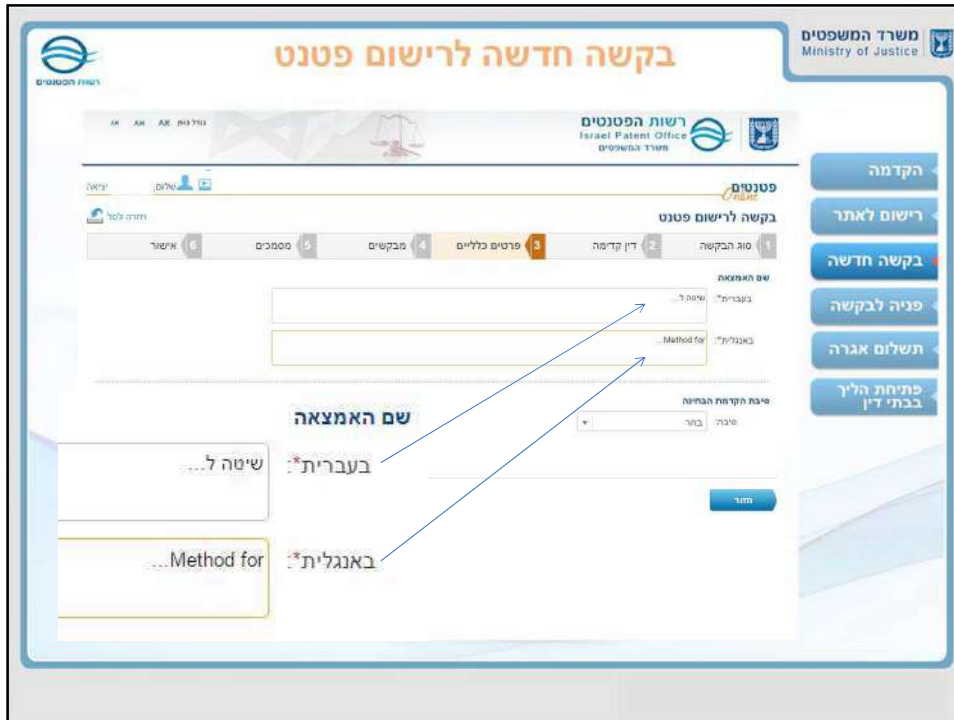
משרד המשפטים
Ministry of Justice

בקשה חדשה לרישום פטנט

רשות הפטנטים

הקדמה
רישום לאתר
בקשה חדשה
פניה לבקשה
תשלום אגרה
פתיחת הליך בבתי דין

רשות הפטנטים
Israel Patent Office
משרד המשפטים

AA AA AA גודל גופן

פטנטים
Online

שלום
יציאה

בקשה לרישום פטנט
חזרה לסל

1 סוג הבקשה
2 דין קדימה
3 פרטים כלליים
4 מבקשים
5 מסמכים
6 אישור

שם האמצאה
בעברית*: שיטה ל...
באנגלית*: Method for...

סיבת הקדמת הבחינה
סיבה: בחר

חזור

שם האמצאה
בעברית*: שיטה ל...
באנגלית*: Method for...